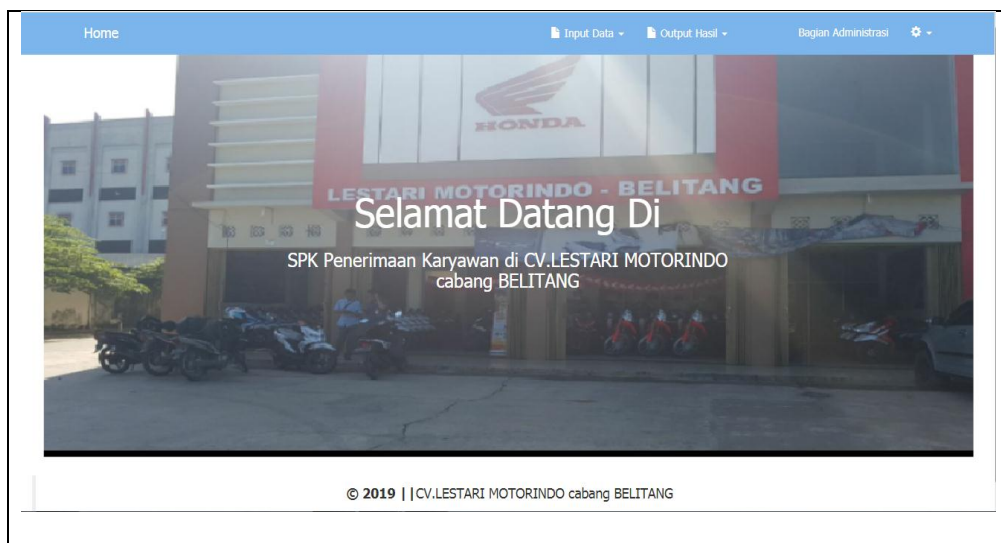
Home

Input Data ▾ Output Hasil ▾ Bagian Administrasi ⚙ ▾

HONDA

LESTARI MOTORINDO - BELITANG

Selamat Datang Di

SPK Penerimaan Karyawan di CV.LESTARI MOTORINDO cabang BELITANG

© 2019 | |CV.LESTARI MOTORINDO cabang BELITANG